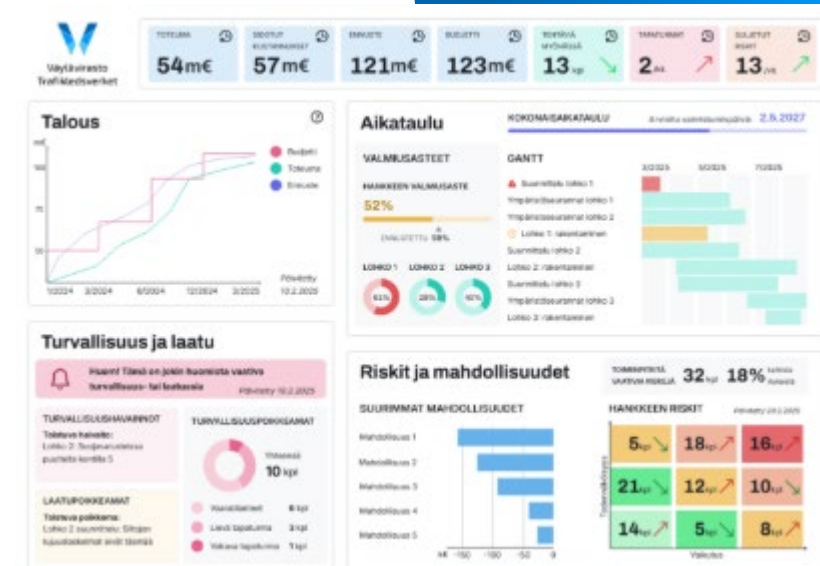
Väylävirasto Trafikledsverket

TOTEUMA 54m€

SIDOTUT KUSTANNUKSET 57m€

ENNUSTE 121m€

BUDJETTI 123m€

TEHTÄVÄ MYÖHÄSSÄ 13kpl

TAPATURMAT 2kpl

SULJETUT RISKIT 13kpl

Talous

Budjetti
Toteuma
Ennuste

1/2024 3/2024 6/2024 12/2024 3/2025

Päivitetty 10.2.2025

Aikataulu

KOKONAISAIKATAULU

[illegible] 2.5.2027

VALMIUSASTEET

HANKKEEN VALMIUSASTE

52%

ENNUSTETTU 58%

LOHKO 1 LOHKO 2 LOHKO 3

GANTT

Suunnittelu lohko 1
Ympäristöseuranta lohko 1
Ympäristöseuranta lohko 2
Lohko 1: rakentaminen
Suunnittelu lohko 2
Lohko 2: rakentaminen
Suunnittelu lohko 3
Ympäristöseuranta lohko 3
Lohko 3: rakentaminen

Turvallisuus ja laatu

Huom! Tänään on jokin huomiota vaativa turvallisuus- tai laatuasia

Päivitetty 10.2.2025

TURVALLISUUSHAVAINNOT

Tuoreva havainto: Lohko 2: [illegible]

TURVALLISUUSPOIKKEAMAT

Yhteensä 10 kpl

Vaaratilanteet 6 kpl
Lievä tapaturma 3 kpl
Vakava tapaturma 1 kpl

LAATUPOIKKEAMAT

Tuoreva poikkeama: Lohko 2 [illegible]

Riskit ja mahdollisuudet

TOIMENPITEITÄ VAATIVIA RISKEJÄ 32kpl 18% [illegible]

SUURIMMAT MAHDOLLISUUDET

Mahdollisuus 1
Mahdollisuus 2
Mahdollisuus 3
Mahdollisuus 4
Mahdollisuus 5

-150 -100 -50 0

HANKKEEN RISKIT

Päivitetty 20.2.2025

Todennäköisyys

5kpl 18kpl 16kpl
21kpl 12kpl 10kpl
14kpl 5kpl 8kpl

Vaikutus